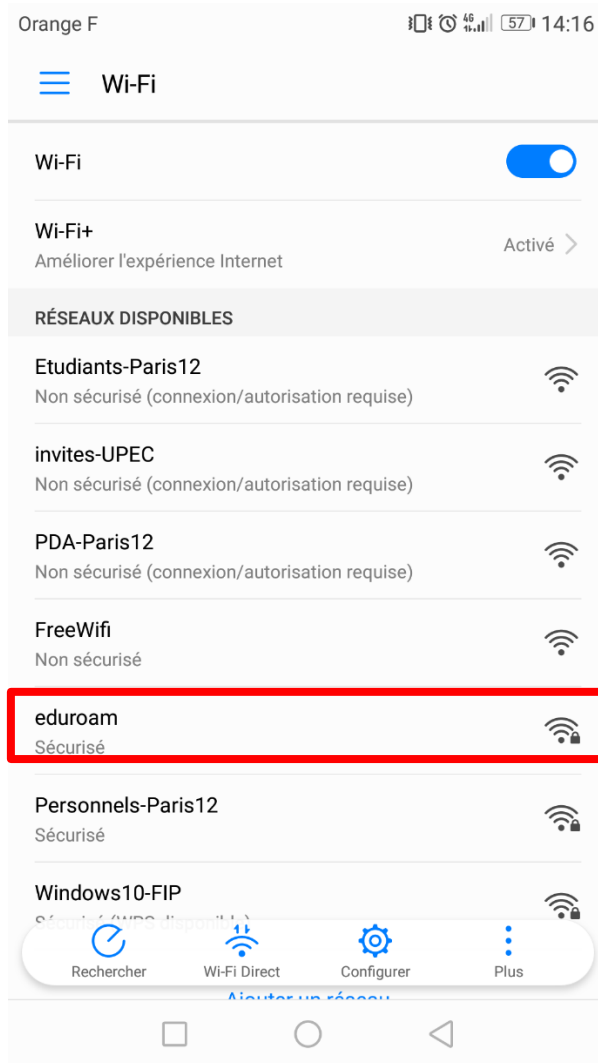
Orange F
4G
57 14:16

Wi-Fi

Wi-Fi

Wi-Fi+
Améliorer l'expérience Internet
Activé

RÉSEAUX DISPONIBLES

Etudiants-Paris12
Non sécurisé (connexion/autorisation requise)

invites-UPEC
Non sécurisé (connexion/autorisation requise)

PDA-Paris12
Non sécurisé (connexion/autorisation requise)

FreeWifi
Non sécurisé

eduroam
Sécurisé

Personnels-Paris12
Sécurisé

Windows10-FIP
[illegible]

Rechercher
Wi-Fi Direct
Configurer
Plus

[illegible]